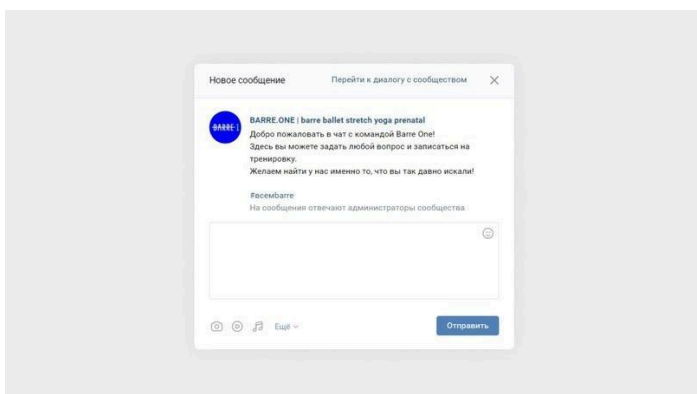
Новое сообщение

Перейти к диалогу с сообществом

BARRE

BARRE.ONE | barre ballet stretch yoga prenatal

Добро пожаловать в чат с командой Barre One!
Здесь вы можете задать любой вопрос и записаться на тренировку.
Желаем найти у нас именно то, что вы так давно искали!

#всембарре

На сообщения отвечают администраторы сообщества

Ещё

Отправить